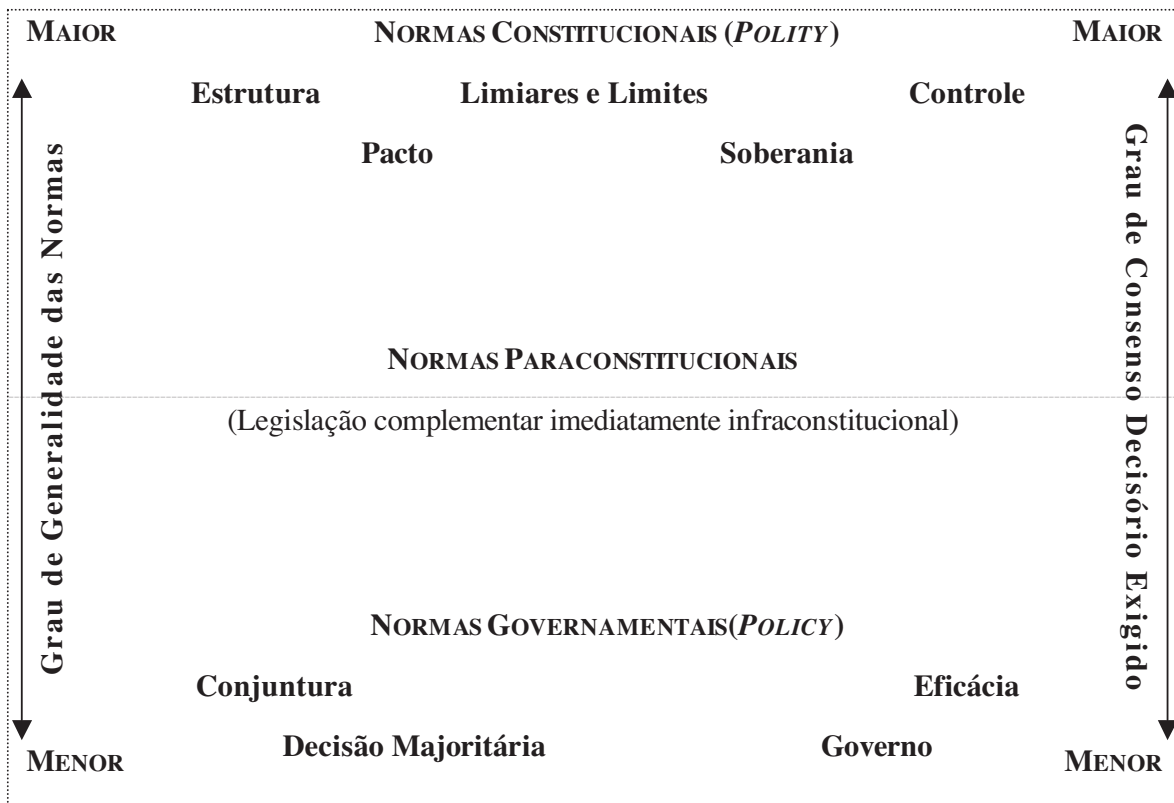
MAIOR

NORMAS CONSTITUCIONAIS (POLITY)

MAIOR

Estrutura

Limiares e Limites

Controle

Pacto

Soberania

Grau de Generalidade das Normas

Grau de Consenso Decisório Exigido

NORMAS PARACONSTITUCIONAIS

(Legislação complementar imediatamente infraconstitucional)

NORMAS GOVERNAMENTAIS(POLICY)

Conjuntura

Eficácia

MENOR

Decisão Majoritária

Governo

MENOR